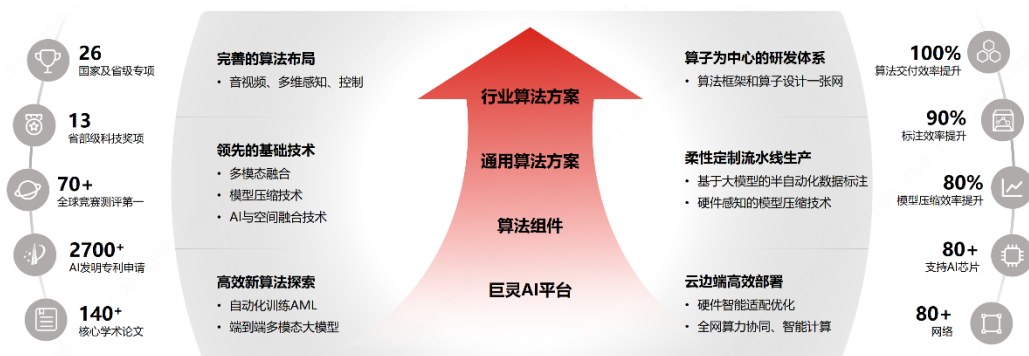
26
国家及省级专项

13
省部级科技奖项

70+
全球竞赛测评第一

2700+
AI发明专利申请

140+
核心学术论文

完善的算法布局
• 音视频、多维感知、控制

领先的基础技术
• 多模态融合
• 模型压缩技术
• AI与空间融合技术

高效新算法探索
• 自动化训练AML
• 端到端多模态大模型

行业算法方案

通用算法方案

算法组件

巨灵AI平台

算子为中心的研发体系
• 算法框架和算子设计一张网

柔性定制流水线生产
• 基于大模型的半自动化数据标注
• 硬件感知的模型压缩技术

云边端高效部署
• 硬件智能适配优化
• 全网算力协同、智能计算

100%
算法交付效率提升

90%
标注效率提升

80%
模型压缩效率提升

80+
支持AI芯片

80+
网络